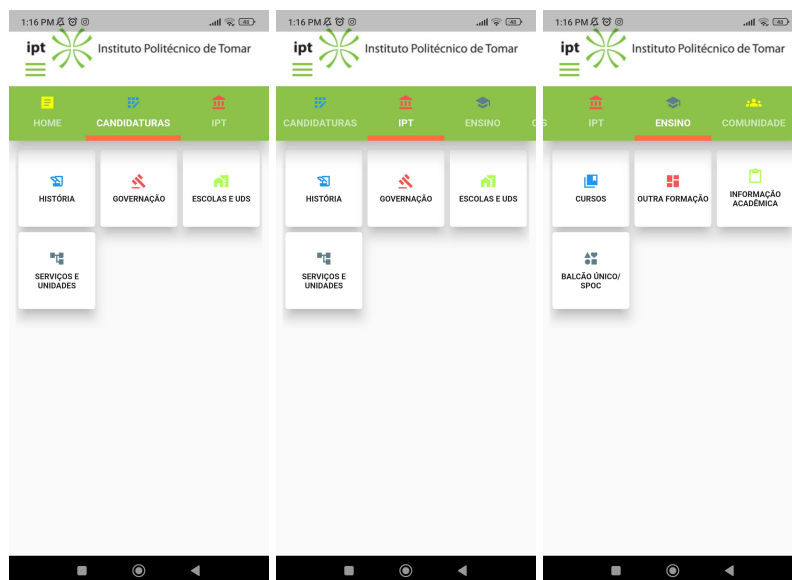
1:16 PM

ipt Instituto Politécnico de Tomar

HOME CANDIDATURAS IPT

HISTÓRIA GOVERNAÇÃO ESCOLAS E UDS

SERVIÇOS E UNIDADES

1:16 PM

ipt Instituto Politécnico de Tomar

CANDIDATURAS IPT ENSINO

HISTÓRIA GOVERNAÇÃO ESCOLAS E UDS

SERVIÇOS E UNIDADES

1:16 PM

ipt Instituto Politécnico de Tomar

IPT ENSINO COMUNIDADE

CURSOS OUTRA FORMAÇÃO INFORMAÇÃO ACADÉMICA

BALCÃO ÚNICO/ SPOC